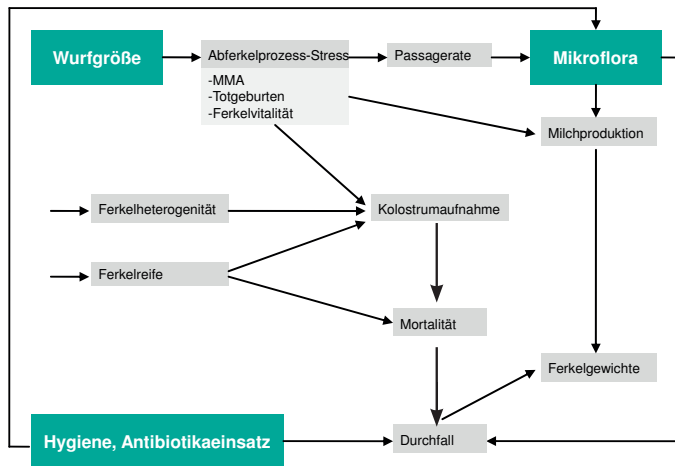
Wurfgröße

Abferkelprozess-Stress
-MMA
-Totgeburten
-Ferkelvitalität

Passagerate

Mikroflora

Milchproduktion

Ferkelheterogenität

Kolostrumaufnahme

Ferkelreife

Mortalität

Ferkelgewichte

Hygiene, Antibiotikaeinsatz

Durchfall